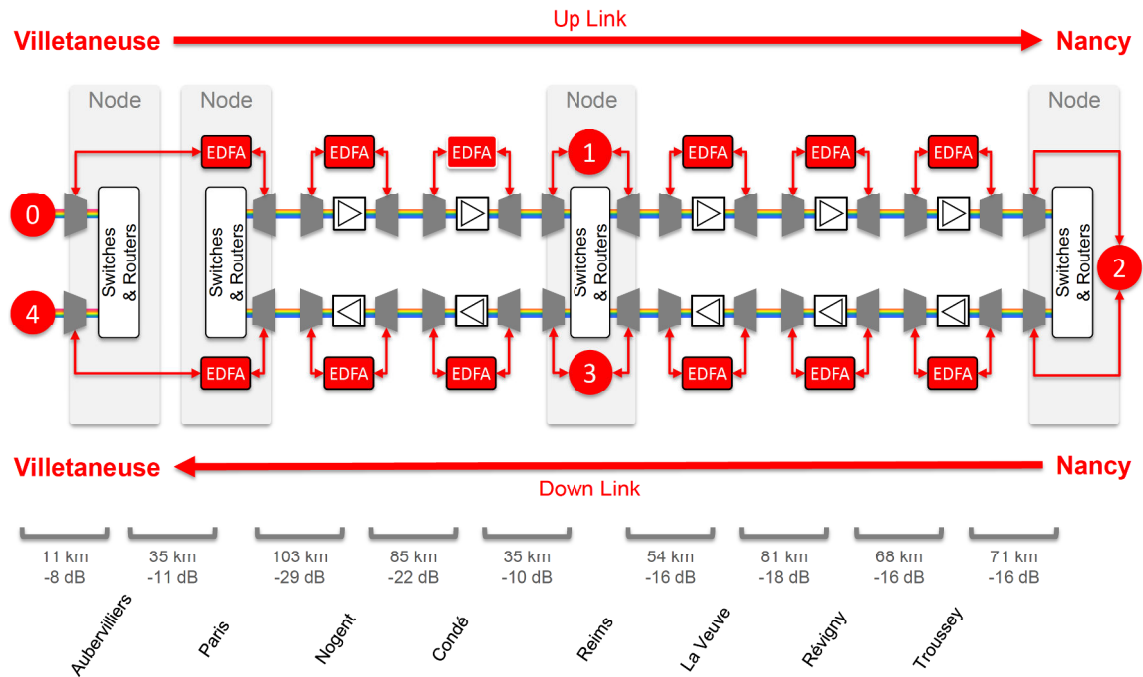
Up Link

Villetaneuse

Nancy

Node

Node

Node

Node

EDFA

EDFA

EDFA

1

EDFA

EDFA

EDFA

0

Switches & Routers

Switches & Routers

Switches & Routers

Switches & Routers

2

4

EDFA

EDFA

EDFA

3

EDFA

EDFA

EDFA

Villetaneuse

Nancy

Down Link

| 11 km -8 dB | 35 km -11 dB | 103 km -29 dB | 85 km -22 dB | 35 km -10 dB | 54 km -16 dB | 81 km -18 dB | 68 km -16 dB | 71 km -16 dB |
|---|---|---|---|---|---|---|---|---|

Aubervilliers

Paris

Nogent

Condé

Reims

La Veuve

Révigny

Troussey